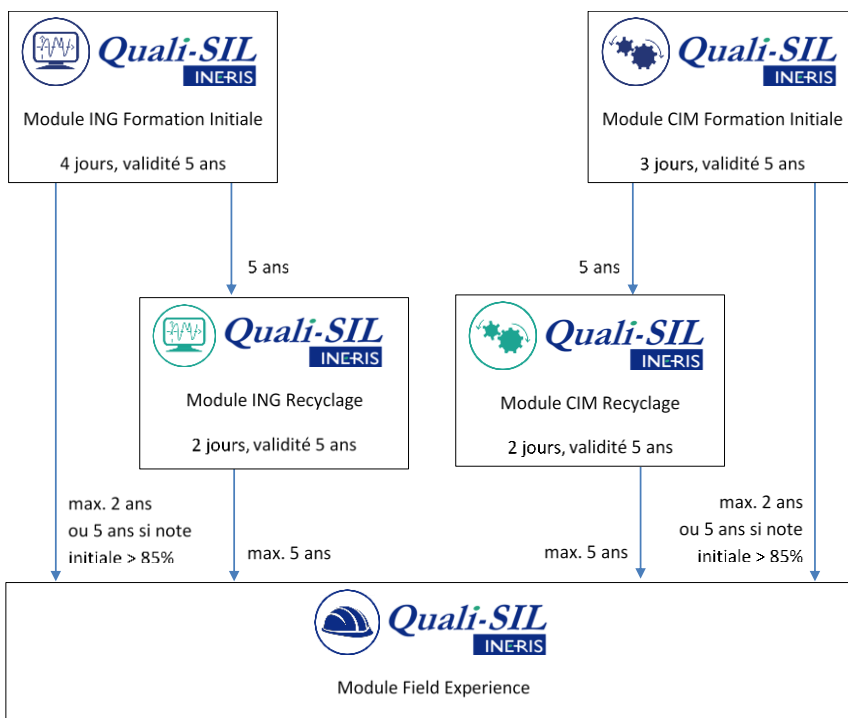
Quali-SIL
INERIS

Module ING Formation Initiale

4 jours, validité 5 ans

Quali-SIL
INERIS

Module CIM Formation Initiale

3 jours, validité 5 ans

5 ans

5 ans

Quali-SIL
INERIS

Module ING Recyclage

2 jours, validité 5 ans

Quali-SIL
INERIS

Module CIM Recyclage

2 jours, validité 5 ans

max. 2 ans ou 5 ans si note initiale > 85%

max. 5 ans

max. 5 ans

max. 2 ans ou 5 ans si note initiale > 85%

Quali-SIL
INERIS

Module Field Experience